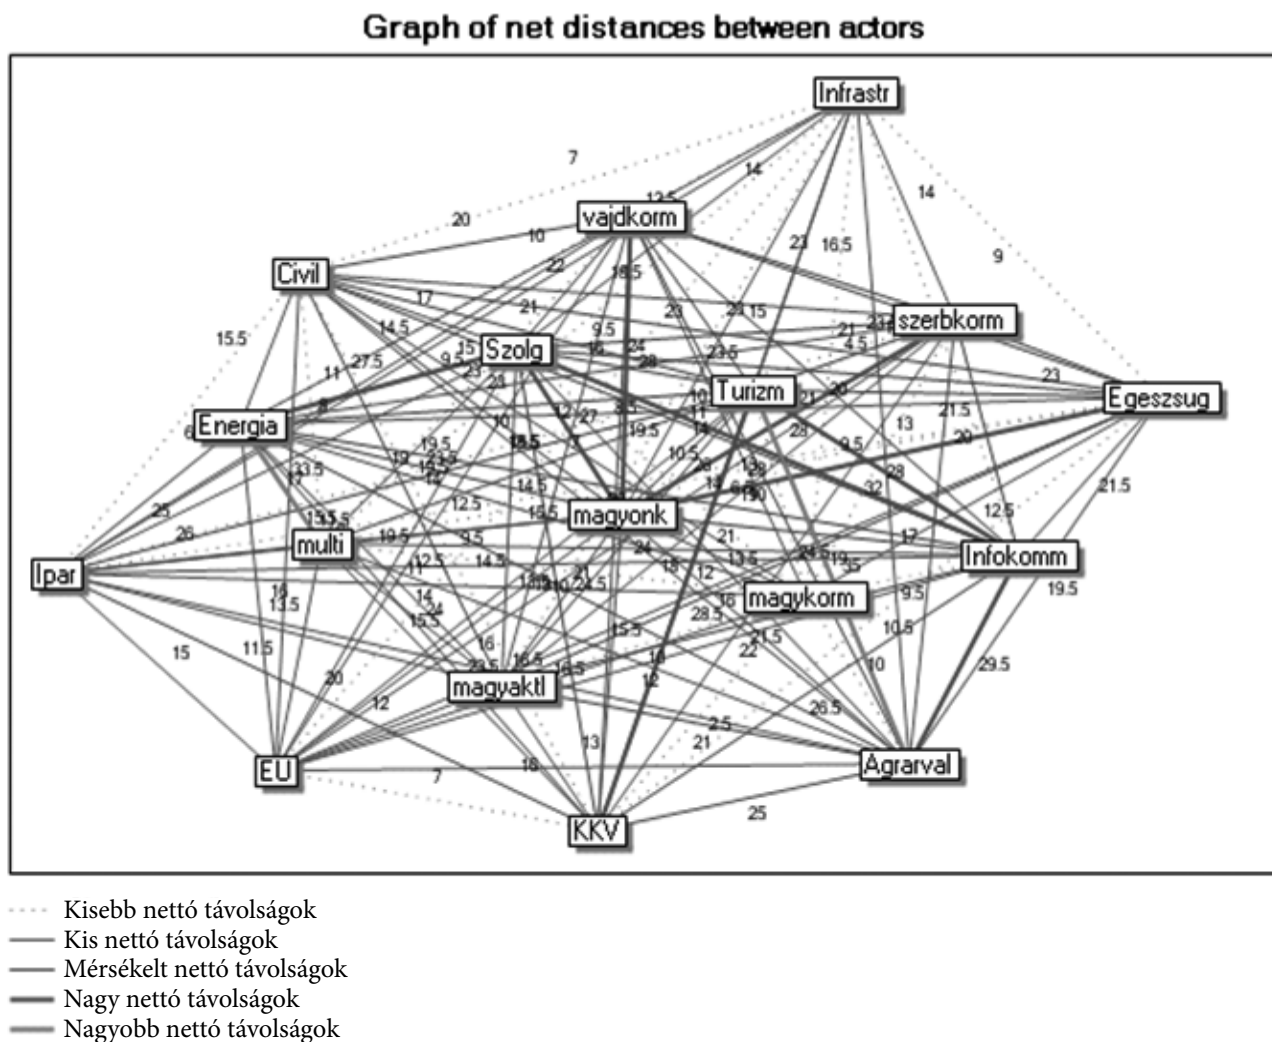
Graph of net distances between actors

Infrastr
vajdkorm
Civil
szerbkorm
Szolg
Egeszsug
Turizm
Energia
magyonk
Infokomm
multi
Ipar
magykorm
magyaktl
EU
Agrarval
KKV

7
14
12.5
14
20
10
23
16.5
9
22
18.5
15.5
17
21
23
21 15
21
23.5
14.5
9.5
4.5
27.5
9.5
15
16
24
28
23.5
11
23
23
20
8
10
12
27
35
19.5
11
14
10
13
21.5
6
20
19.5
18.5
28
9.5
33.5
19
23.5
19.5
12
17
10.5
26
12
28
32
14
14.5
12.5
15.5
26
25
15
15.5
19.5
9.5
21
12.5
17
12.5
14.5
24
15
12
13.5
24.5
19
35
11
14
24
15.5
13
28.5
16
9.5
19.5
21.5
10.5
16
18
13.5
22
10
11.5
15
16
23.5
16.5
18.5
18
12
29.5
20
12
26.5
2.5
13
21
7
18
25

Kisebb nettó távolságok
Kis nettó távolságok
Mérsékelt nettó távolságok
Nagy nettó távolságok
Nagyobb nettó távolságok